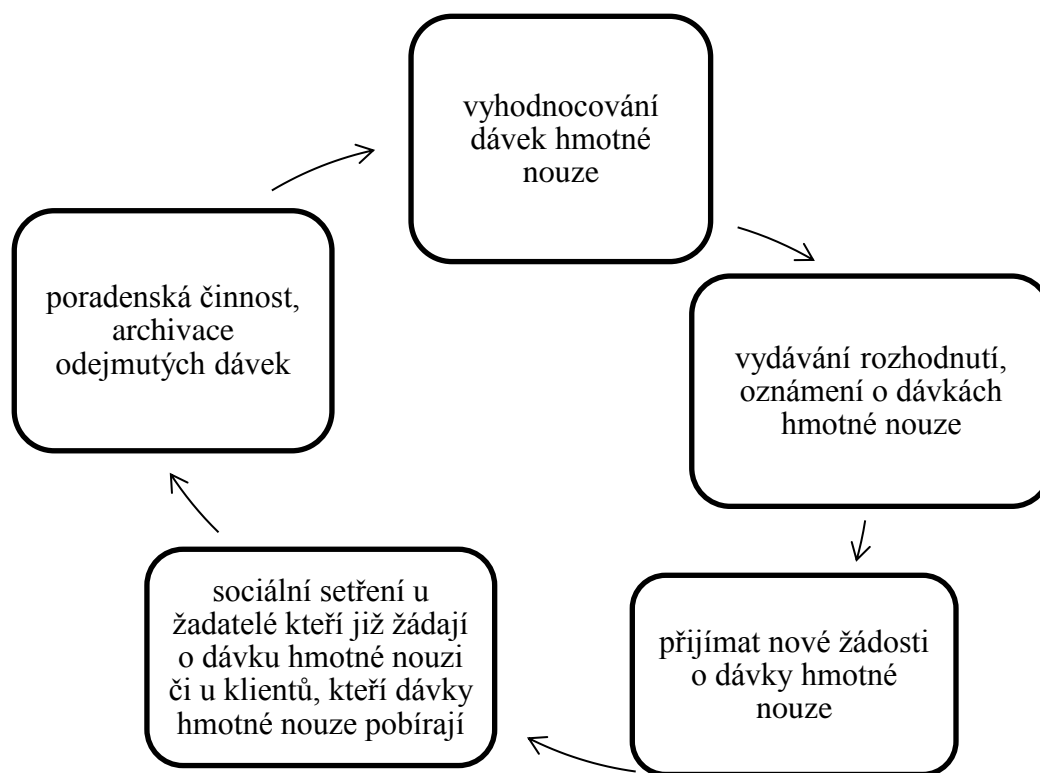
vyhodnocování dávek hmotné nouze

vydávání rozhodnutí, oznámení o dávkách hmotné nouze

přijímat nové žádosti o dávky hmotné nouze

sociální setření u žadatelé kteří již žádají o dávku hmotné nouzi či u klientů, kteří dávky hmotné nouze pobírají

poradenská činnost, archivace odejmutých dávek